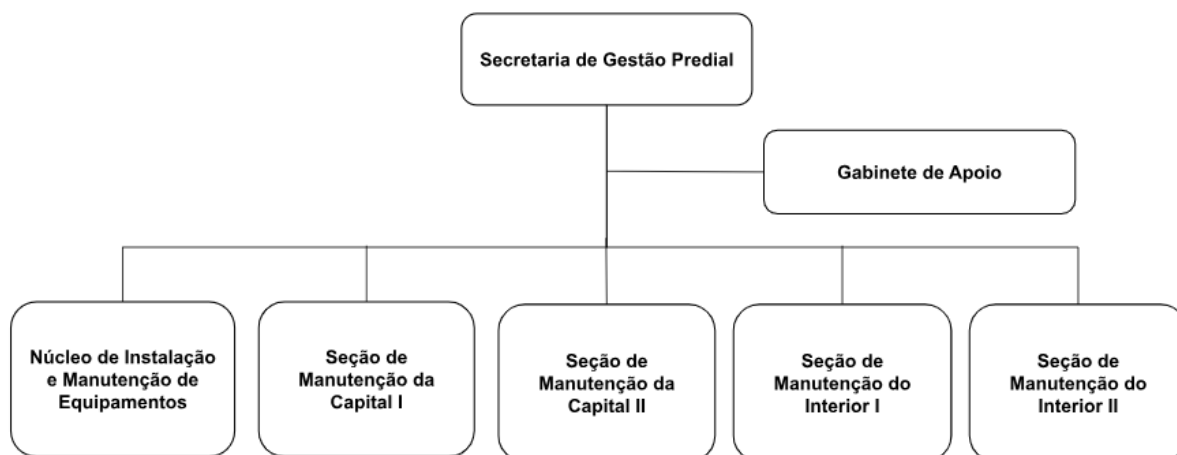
Secretaria de Gestão Predial

Gabinete de Apoio

Núcleo de Instalação e Manutenção de Equipamentos

Seção de Manutenção da Capital I

Seção de Manutenção da Capital II

Seção de Manutenção do Interior I

Seção de Manutenção do Interior II